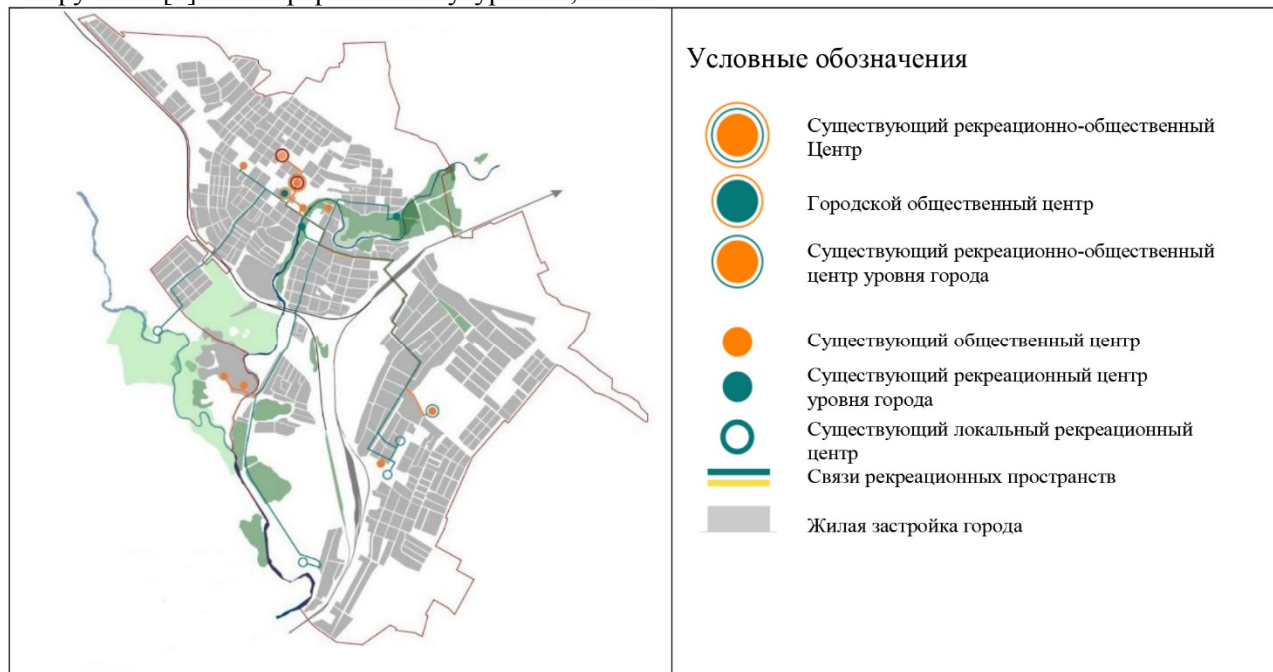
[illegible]

Условные обозначения

Существующий рекреационно-общественный Центр

Городской общественный центр

Существующий рекреационно-общественный центр уровня города

Существующий общественный центр

Существующий рекреационный центр уровня города

Существующий локальный рекреационный центр

Связи рекреационных пространств

Жилая застройка города